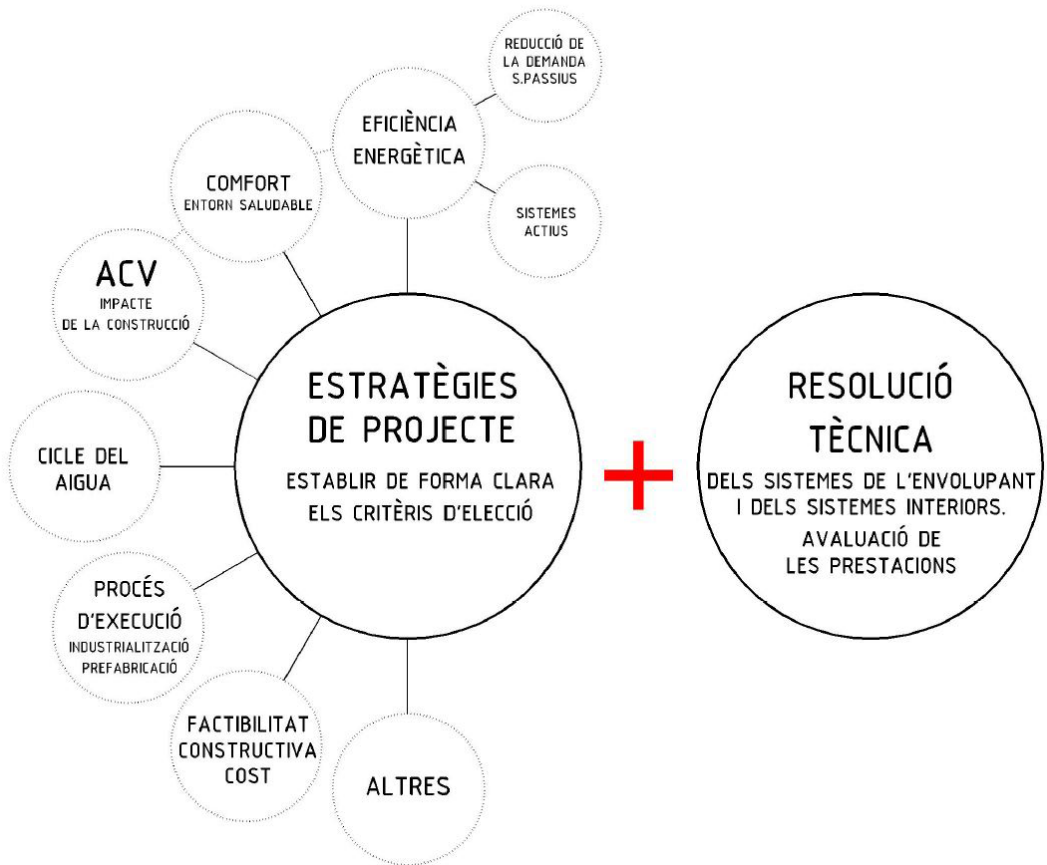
REDUCCIÓ DE LA DEMANDA S.PASSIUS

EFICIÈNCIA ENERGÈTICA

COMFORT
ENTORN SALUDABLE

SISTEMES ACTIUS

ACV
IMPACTE DE LA CONSTRUCCIÓ

ESTRATÈGIES DE PROJECTE

ESTABLIR DE FORMA CLARA ELS CRITÈRIS D'ELECCIÓ

+

RESOLUCIÓ TÈCNICA

DELS SISTEMES DE L'ENVOLUPANT I DELS SISTEMES INTERIORS.
AVALUACIÓ DE LES PRESTACIONS

CICLE DEL AIGUA

PROCÉS D'EXECUCIÓ
INDUSTRIALITZACIÓ PREFABRICACIÓ

FACTIBILITAT CONSTRUCTIVA COST

ALTRES